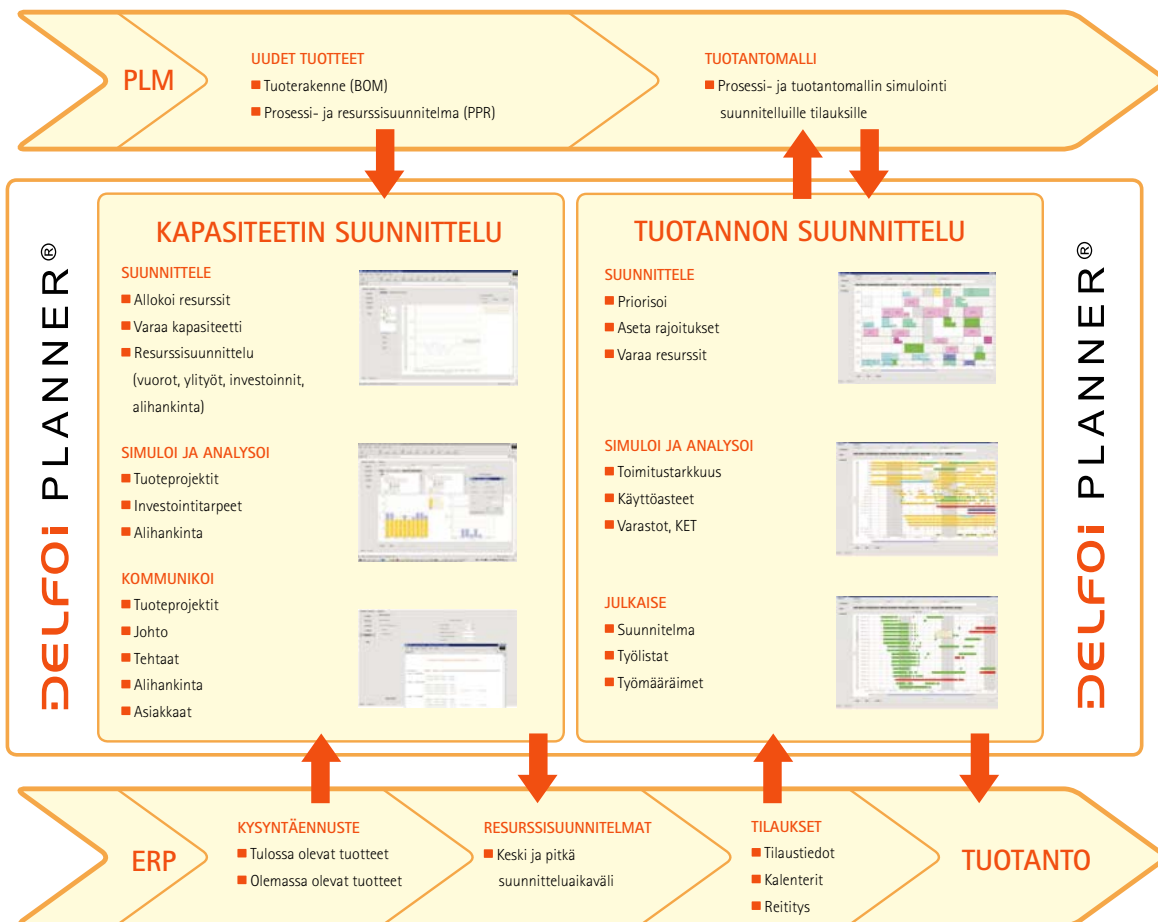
PLM

UUDET TUOTTEET
■ Tuoterakenne (BOM)
■ Prosessi- ja resurssisuunnitelma (PPR)

TUOTANTOMALLI
■ Prosessi- ja tuotantomallin simulointi suunnitelluille tilauksille

DELFOi PLANNER®

KAPASITEETIN SUUNNITTELU

SUUNNITTELE
■ Allokoi resurssit
■ Varaa kapasiteetti
■ Resurssisuunnittelu (vuorot, ylityöt, investoinnit, alihankinta)

SIMULOI JA ANALYSOI
■ Tuoteprojektit
■ Investointitarpeet
■ Alihankinta

KOMMUNIKOI
■ Tuoteprojektit
■ Johto
■ Tehtaat
■ Alihankinta
■ Asiakkaat

TUOTANNON SUUNNITTELU

SUUNNITTELE
■ Priorisoi
■ Aseta rajoitukset
■ Varaa resurssit

SIMULOI JA ANALYSOI
■ Toimitustarkkuus
■ Käyttöasteet
■ Varastot, KET

JULKAISE
■ Suunnitelma
■ Työlistat
■ Työmääräimet

DELFOi PLANNER®

ERP

KYSYNTÄENNUSTE
■ Tulossa olevat tuotteet
■ Olemassa olevat tuotteet

RESURSSISUUNNITELMAT
■ Keski ja pitkä suunnitteluaikaväli

TILAUKSET
■ Tilaustiedot
■ Kalenterit
■ Reititys

TUOTANTO